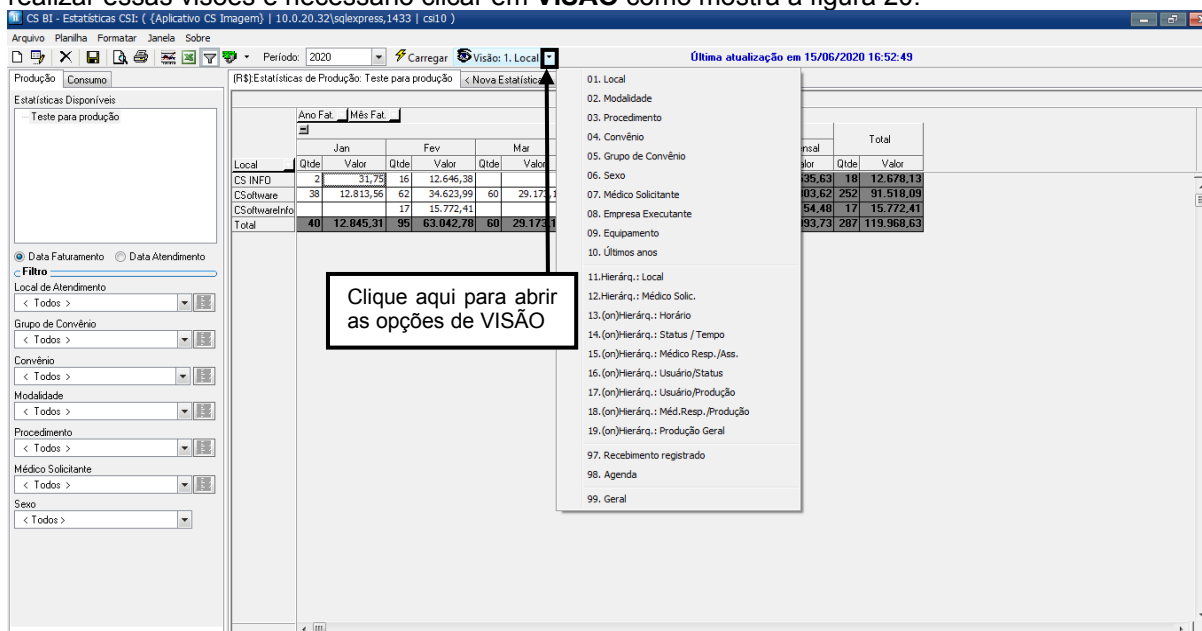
realizar essas visões é necessário clicar em VISÃO como mostra a figura 20.

CS BI - Estatísticas CSI: ( {Aplicativo CS Imagem} | 10.0.20.32\sqlexpress,1433 | csi10 )

Arquivo Planilha Formatar Janela Sobre

Período: 2020 Carregar Visão: 1. Local

Última atualização em 15/06/2020 16:52:49

Produção Consumo

Estatísticas Disponíveis

Teste para produção

(R$):Estatísticas de Produção: Teste para produção < Nova Estatística

Ano Fat. Mês Fat.

| Local | Jan Qtde | Jan Valor | Fev Qtde | Fev Valor | Mar Qtde | Mar Valor | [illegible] | Total Qtde | Total Valor |
|---|---|---|---|---|---|---|---|---|---|
| CS INFO | 2 | 31,75 | 16 | 12.646,38 | | | 35,63 | 18 | 12.678,13 |
| CSoftware | 38 | 12.813,56 | 62 | 34.623,99 | 60 | 29.17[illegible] | 03,62 | 252 | 91.518,09 |
| CSoftwareInfo | | | 17 | 15.772,41 | | | 54,48 | 17 | 15.772,41 |
| Total | 40 | 12.845,31 | 95 | 63.042,78 | 60 | 29.17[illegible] | 93,73 | 287 | 119.968,63 |

ensal

01. Local
02. Modalidade
03. Procedimento
04. Convênio
05. Grupo de Convênio
06. Sexo
07. Médico Solicitante
08. Empresa Executante
09. Equipamento
10. Últimos anos
11.Hierárq.: Local
12.Hierárq.: Médico Solic.
13.(on)Hierárq.: Horário
14.(on)Hierárq.: Status / Tempo
15.(on)Hierárq.: Médico Resp./Ass.
16.(on)Hierárq.: Usuário/Status
17.(on)Hierárq.: Usuário/Produção
18.(on)Hierárq.: Méd.Resp./Produção
19.(on)Hierárq.: Produção Geral
97. Recebimento registrado
98. Agenda
99. Geral

Clique aqui para abrir as opções de VISÃO

Data Faturamento Data Atendimento

Filtro

Local de Atendimento
< Todos >

Grupo de Convênio
< Todos >

Convênio
< Todos >

Modalidade
< Todos >

Procedimento
< Todos >

Médico Solicitante
< Todos >

Sexo
< Todos >